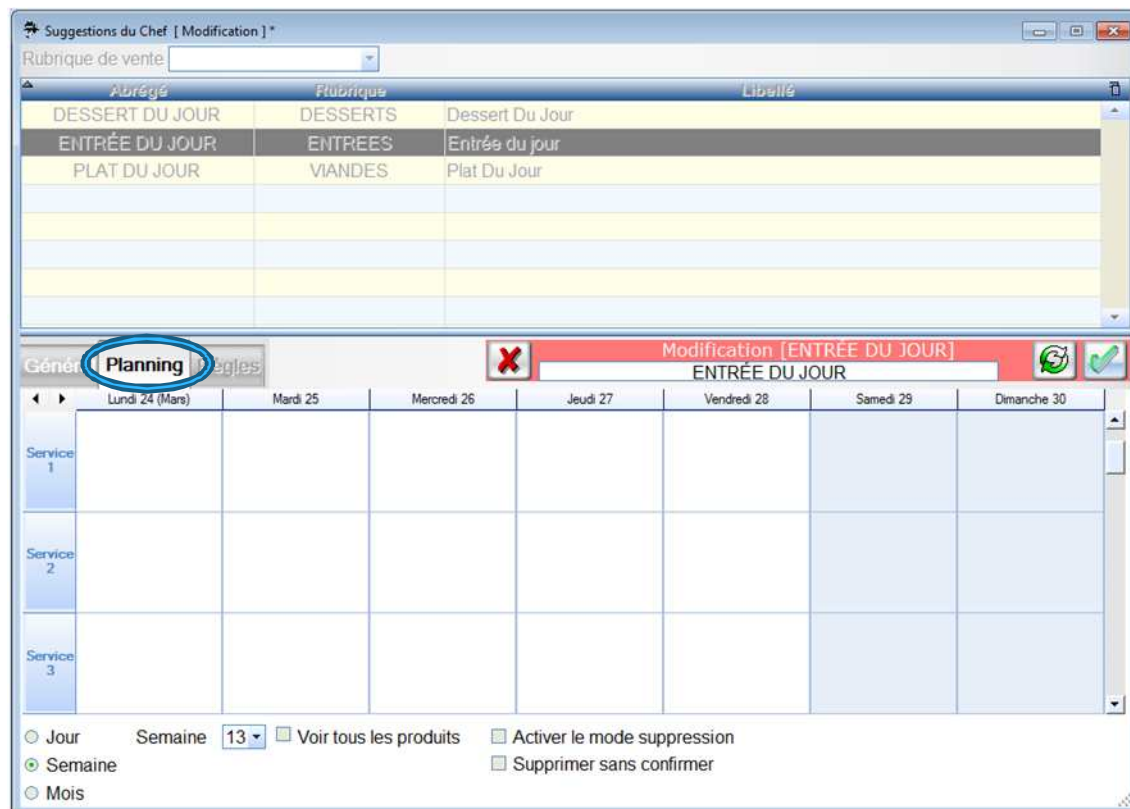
Suggestions du Chef [ Modification ] *

Rubrique de vente

| Abrégé | Rubrique | Libellé |
|---|---|---|
| DESSERT DU JOUR | DESSERTS | Dessert Du Jour |
| ENTRÉE DU JOUR | ENTREES | Entrée du jour |
| PLAT DU JOUR | VIANDES | Plat Du Jour |

Génér Planning Règles

Modification [ENTRÉE DU JOUR]
ENTRÉE DU JOUR

| | Lundi 24 (Mars) | Mardi 25 | Mercredi 26 | Jeudi 27 | Vendredi 28 | Samedi 29 | Dimanche 30 |
|---|---|---|---|---|---|---|---|
| Service 1 | | | | | | | |
| Service 2 | | | | | | | |
| Service 3 | | | | | | | |

Jour
Semaine
Mois

Semaine 13

Voir tous les produits

Activer le mode suppression
Supprimer sans confirmer